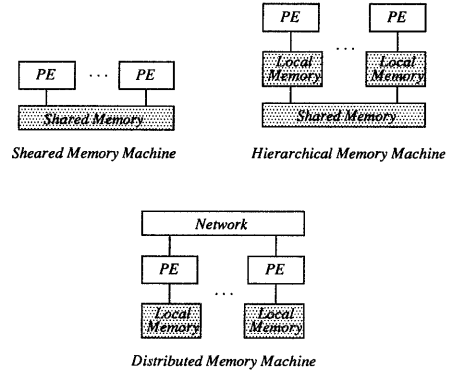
PE

...

PE

Shared Memory

Sheared Memory Machine

PE

...

PE

Local Memory

Local Memory

Shared Memory

Hierarchical Memory Machine

Network

PE

...

PE

Local Memory

Local Memory

Distributed Memory Machine